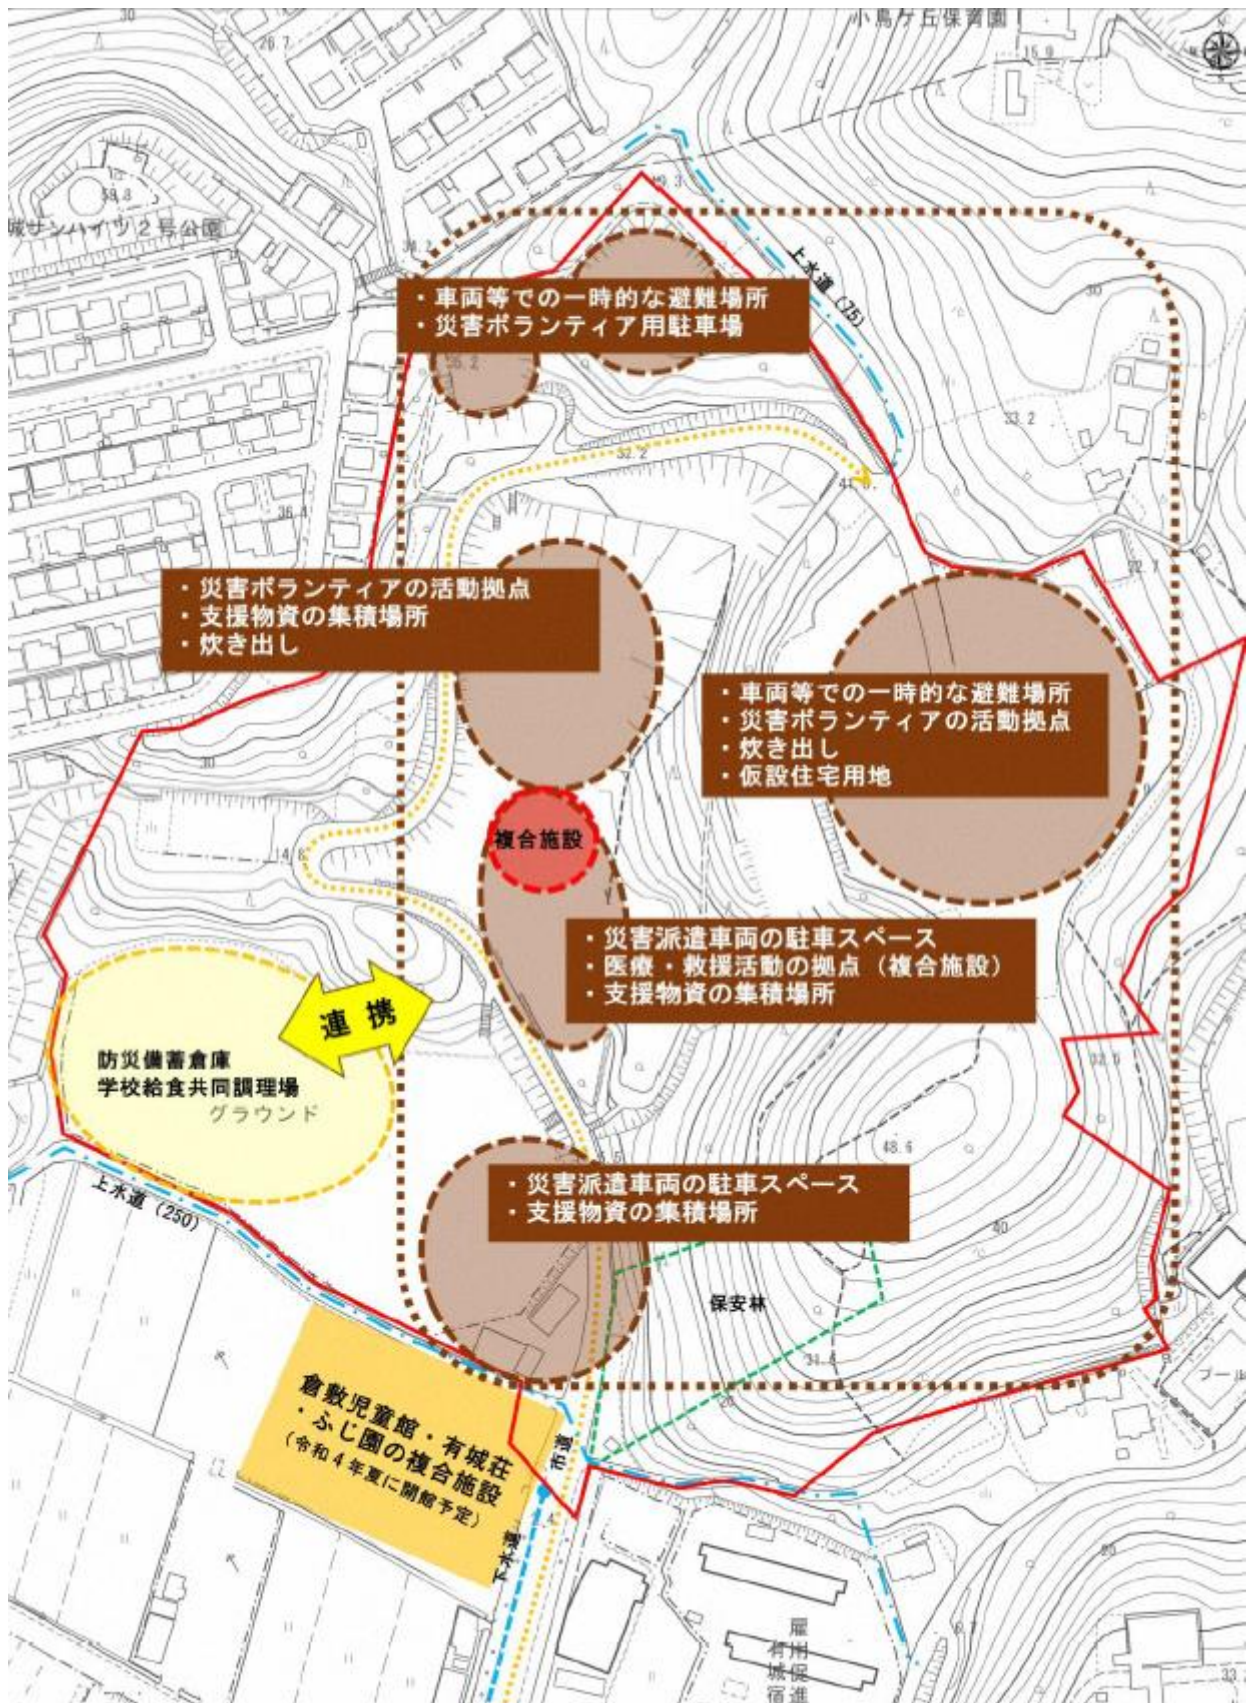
30

26.7

小島ケ丘保育園

15.9

59.8

城サンハイツ２号公園

上水道（75）

・車両等での一時的な避難場所
・災害ボランティア用駐車場

35.2

33.2

32.2

41.6

36.4

・災害ボランティアの活動拠点
・支援物資の集積場所
・炊き出し

32.7

・車両等での一時的な避難場所
・災害ボランティアの活動拠点
・炊き出し
・仮設住宅用地

30

複合施設

14.8

・災害派遣車両の駐車スペース
・医療・救援活動の拠点（複合施設）
・支援物資の集積場所

連携

防災備蓄倉庫
学校給食共同調理場
グラウンド

33.5

48.6

・災害派遣車両の駐車スペース
・支援物資の集積場所

上水道（250）

40

保安林

31.4

プール

倉敷児童館・有城荘・ふじ園の複合施設
（令和４年夏に開館予定）

市道

下水道

50

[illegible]
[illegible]
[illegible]